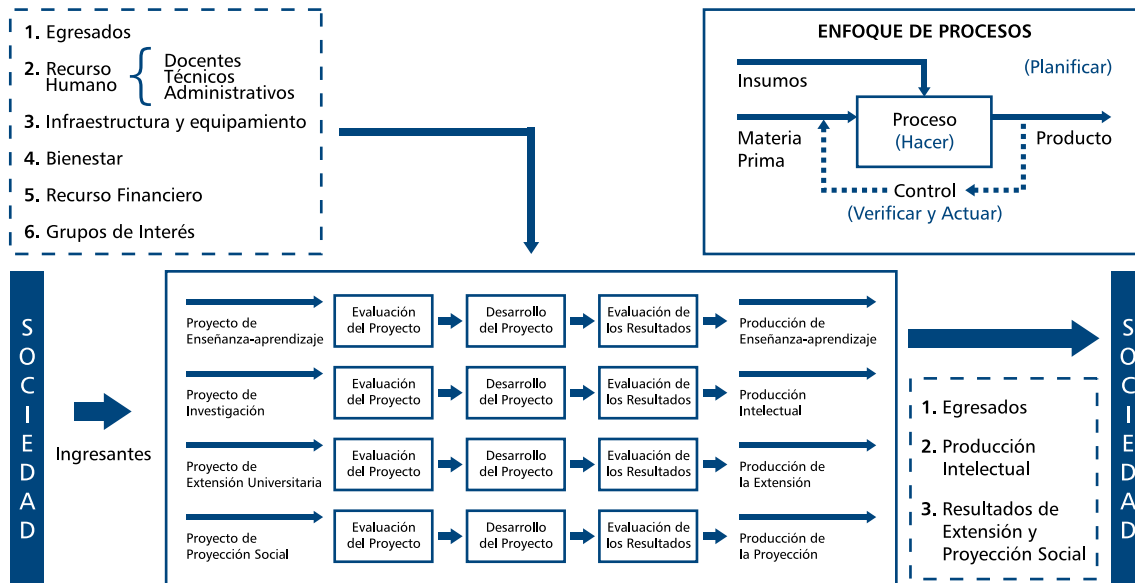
1. Egresados

2. Recurso Humano { Docentes Técnicos Administrativos

3. Infraestructura y equipamiento

4. Bienestar

5. Recurso Financiero

6. Grupos de Interés

ENFOQUE DE PROCESOS

Insumos

(Planificar)

Materia Prima

Proceso (Hacer)

Producto

Control (Verificar y Actuar)

S O C I E D A D

Ingresantes

Proyecto de Enseñanza-aprendizaje

Evaluación del Proyecto

Desarrollo del Proyecto

Evaluación de los Resultados

Producción de Enseñanza-aprendizaje

Proyecto de Investigación

Evaluación del Proyecto

Desarrollo del Proyecto

Evaluación de los Resultados

Producción Intelectual

Proyecto de Extensión Universitaria

Evaluación del Proyecto

Desarrollo del Proyecto

Evaluación de los Resultados

Producción de la Extensión

Proyecto de Proyección Social

Evaluación del Proyecto

Desarrollo del Proyecto

Evaluación de los Resultados

Producción de la Proyección

1. Egresados

2. Producción Intelectual

3. Resultados de Extensión y Proyección Social

S O C I E D A D